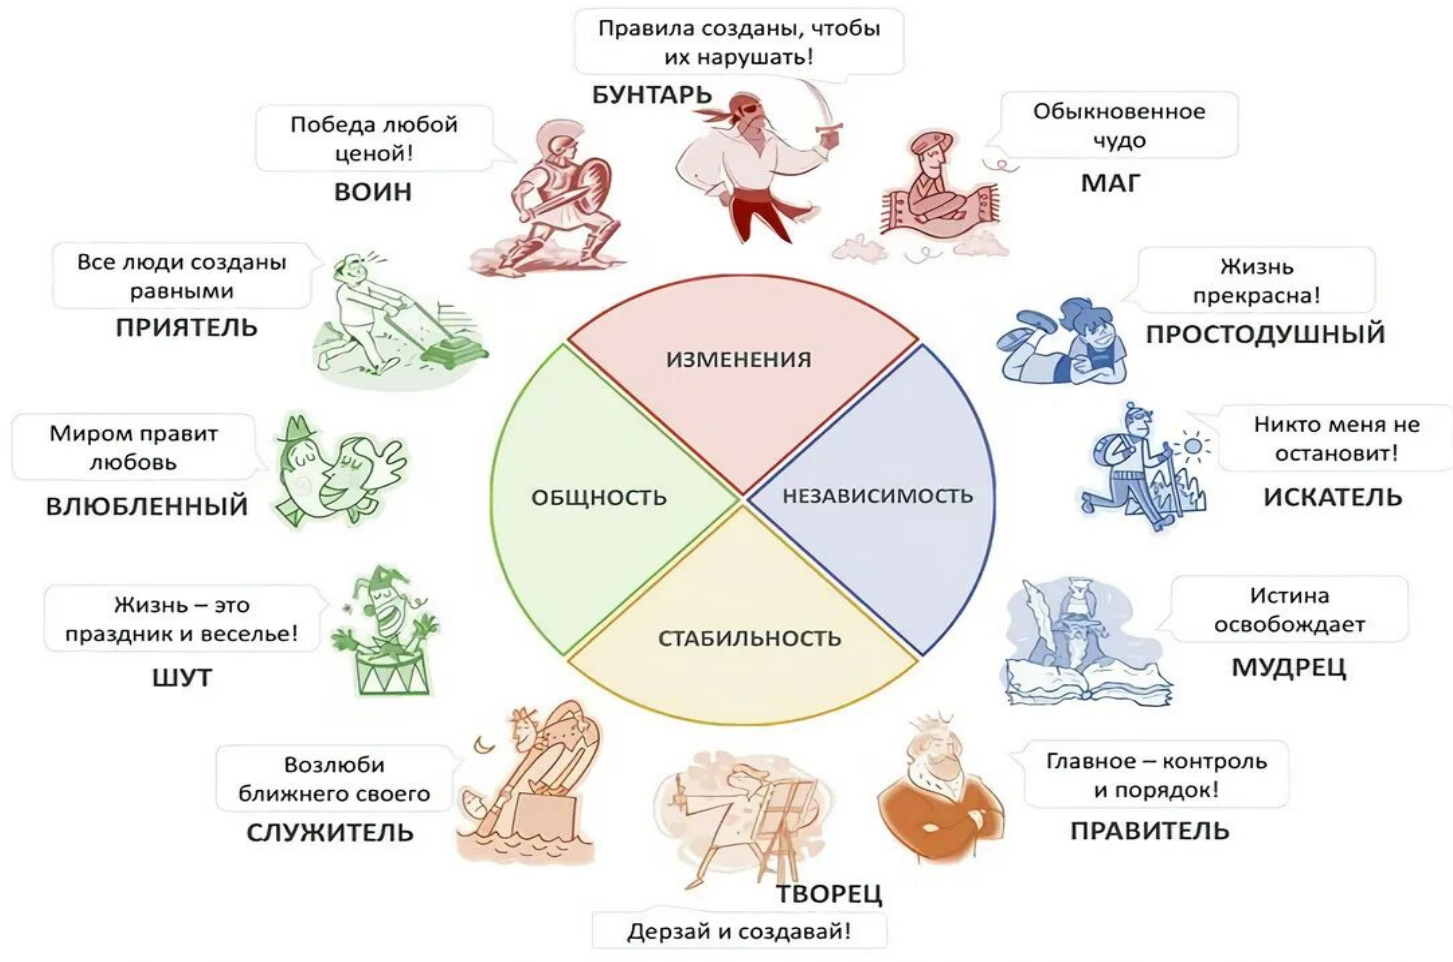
Правила созданы, чтобы их нарушать!
БУНТАРЬ

Победа любой ценой!
ВОИН

Обыкновенное чудо
МАГ

Все люди созданы равными
ПРИЯТЕЛЬ

Жизнь прекрасна!
ПРОСТОДУШНЫЙ

ИЗМЕНЕНИЯ

Миром правит любовь
ВЛЮБЛЕННЫЙ

ОБЩНОСТЬ

НЕЗАВИСИМОСТЬ

Никто меня не остановит!
ИСКАТЕЛЬ

СТАБИЛЬНОСТЬ

Жизнь – это праздник и веселье!
ШУТ

Истина освобождает
МУДРЕЦ

Возлюби ближнего своего
СЛУЖИТЕЛЬ

Главное – контроль и порядок!
ПРАВИТЕЛЬ

ТВОРЕЦ
Дерзай и создавай!